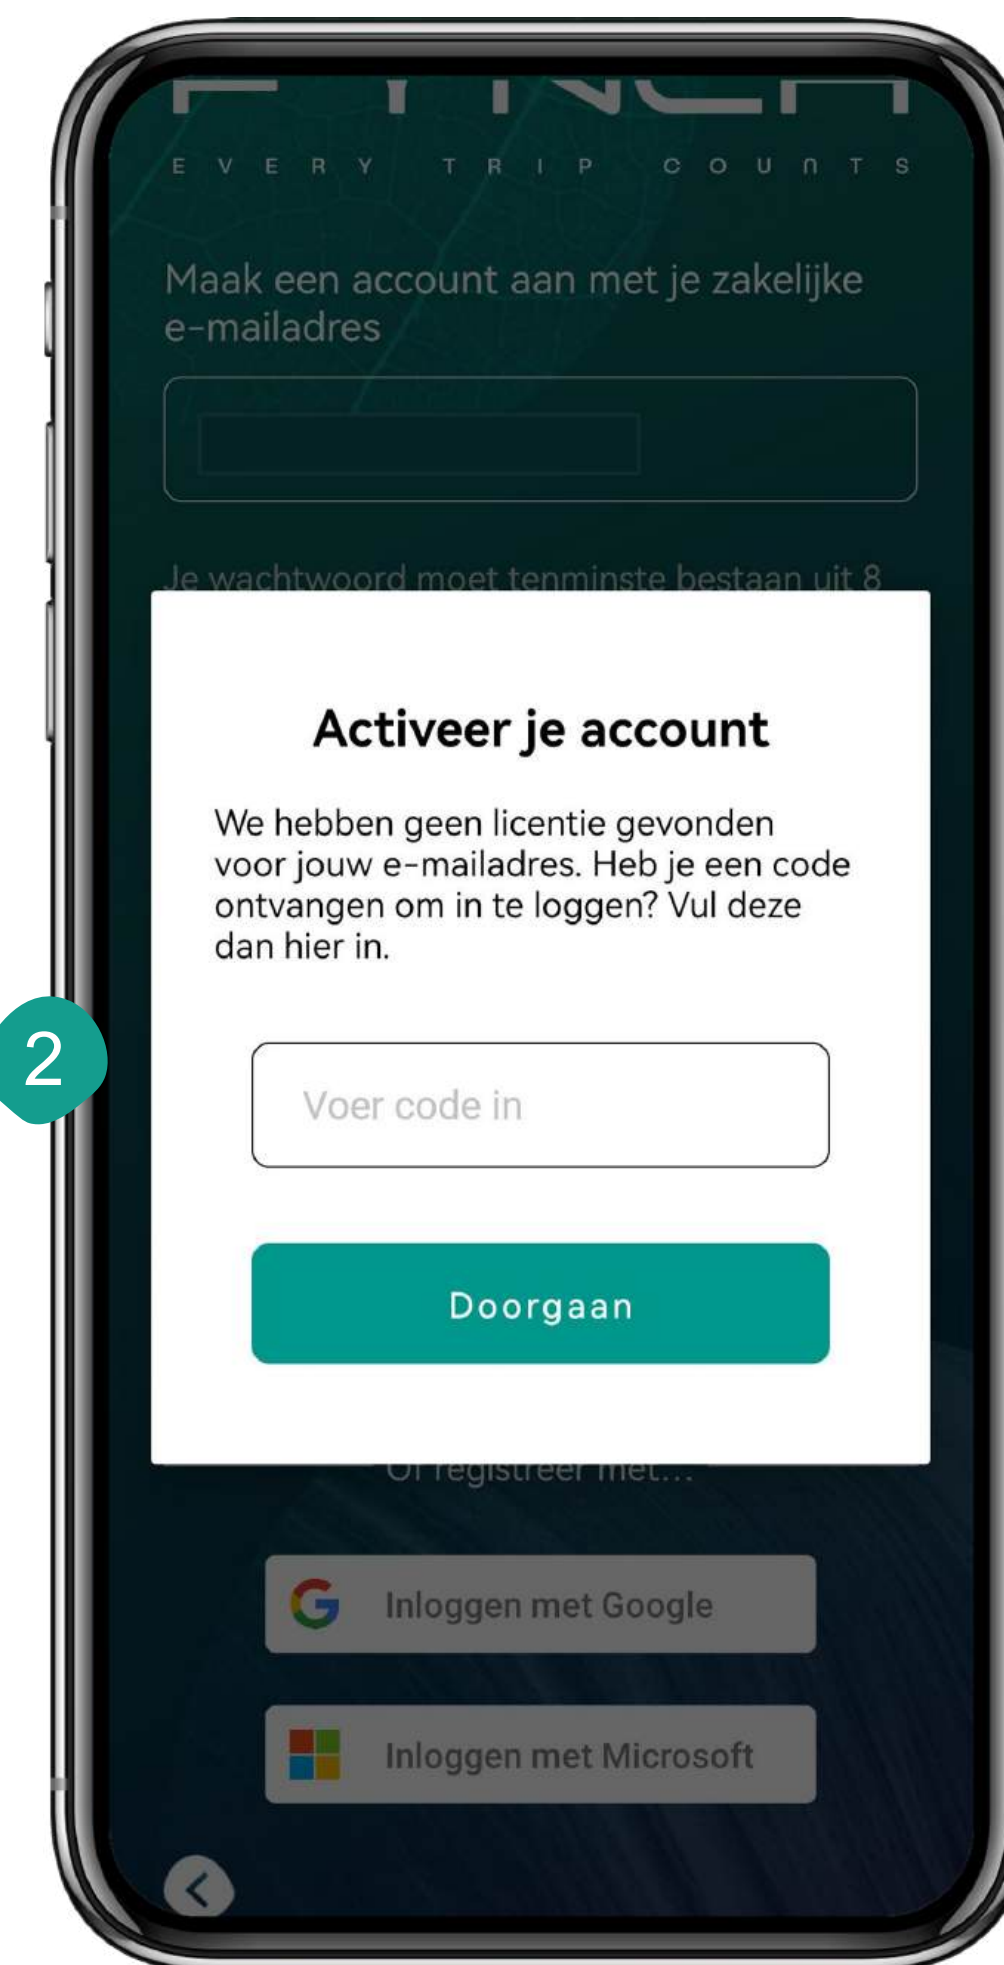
EVERY TRIP COUNTS

Maak een account aan met je zakelijke e-mailadres

Je wachtwoord moet tenminste bestaan uit 8

Activeer je account

We hebben geen licentie gevonden voor jouw e-mailadres. Heb je een code ontvangen om in te loggen? Vul deze dan hier in.

2

Voer code in

Doorgaan

Of registreer met...

Inloggen met Google

Inloggen met Microsoft